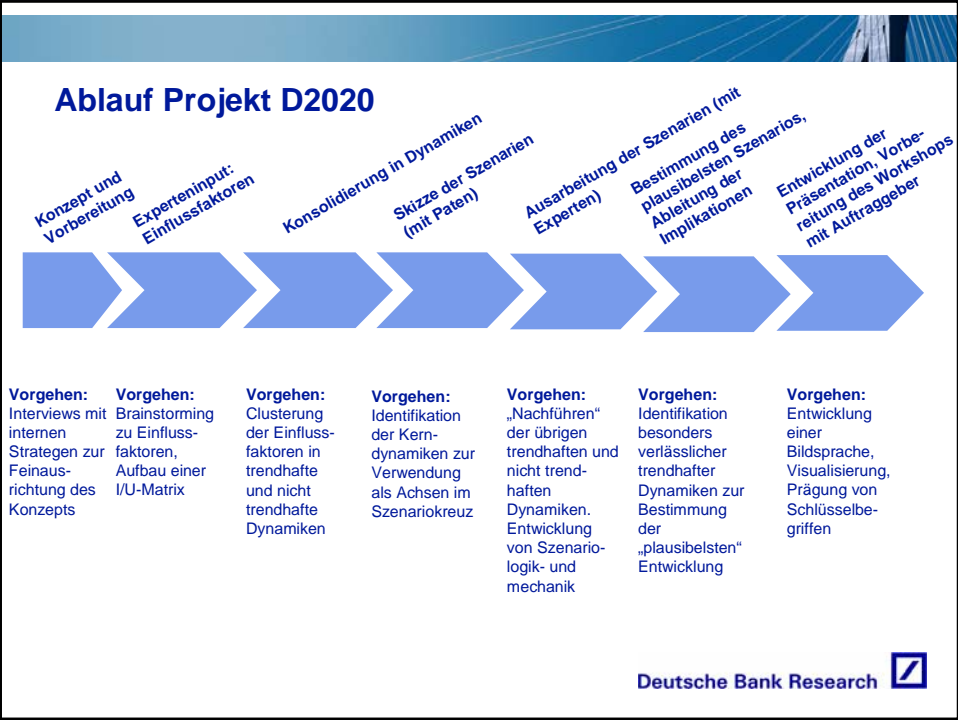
Ablauf Projekt D2020

Konzept und Vorbereitung

Experteninput: Einflussfaktoren

Konsolidierung in Dynamiken

Skizze der Szenarien (mit Paten)

Ausarbeitung der Szenarien (mit Experten)

Bestimmung des plausibelsten Szenarios, Ableitung der Implikationen

Entwicklung der Präsentation, Vorbereitung des Workshops mit Auftraggeber

Vorgehen: Interviews mit internen Strategen zur Feinausrichtung des Konzepts

Vorgehen: Brainstorming zu Einflussfaktoren, Aufbau einer I/U-Matrix

Vorgehen: Clusterung der Einflussfaktoren in trendhafte und nicht trendhafte Dynamiken

Vorgehen: Identifikation der Kerndynamiken zur Verwendung als Achsen im Szenariokreuz

Vorgehen: „Nachführen“ der übrigen trendhaften und nicht trendhaften Dynamiken. Entwicklung von Szenariologik- und mechanik

Vorgehen: Identifikation besonders verlässlicher trendhafter Dynamiken zur Bestimmung der „plausibelsten“ Entwicklung

Vorgehen: Entwicklung einer Bildsprache, Visualisierung, Prägung von Schlüsselbegriffen

Deutsche Bank Research